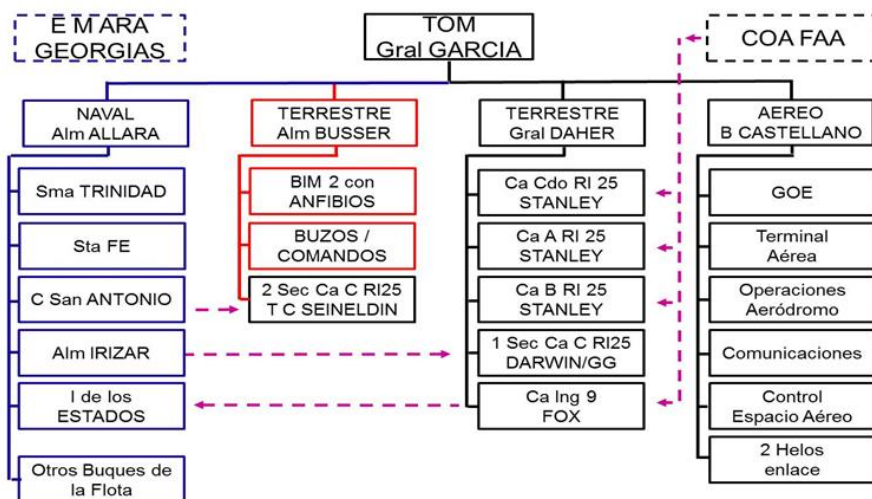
E M ARA GEORGIAS

TOM
Gral GARCIA

COA FAA

NAVAL
Alm ALLARA

TERRESTRE
Alm BUSSER

TERRESTRE
Gral DAHER

AEREO
B CASTELLANO

Sma TRINIDAD

Sta FE

C San ANTONIO

Alm IRIZAR

I de los
ESTADOS

Otros Buques de
la Flota

BIM 2 con
ANFIBIOS

BUZOS /
COMANDOS

2 Sec Ca C RI25
T C SEINELDIN

Ca Cdo RI 25
STANLEY

Ca A RI 25
STANLEY

Ca B RI 25
STANLEY

1 Sec Ca C RI25
DARWIN/GG

Ca Ing 9
FOX

GOE

Terminal
Aérea

Operaciones
Aeródromo

Comunicaciones

Control
Espacio Aéreo

2 Helos
enlace